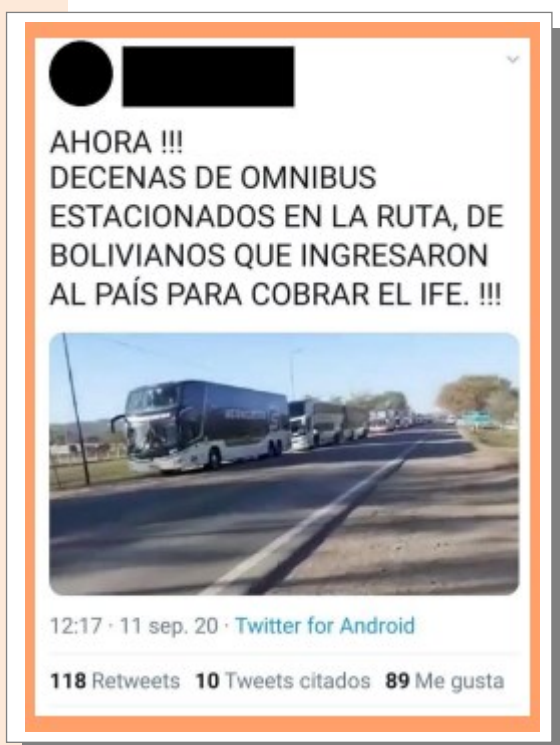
AHORA !!!
DECENAS DE OMNIBUS ESTACIONADOS EN LA RUTA, DE BOLIVIANOS QUE INGRESARON AL PAÍS PARA COBRAR EL IFE. !!!

12:17 · 11 sep. 20 · Twitter for Android

118 Retweets 10 Tweets citados 89 Me gusta